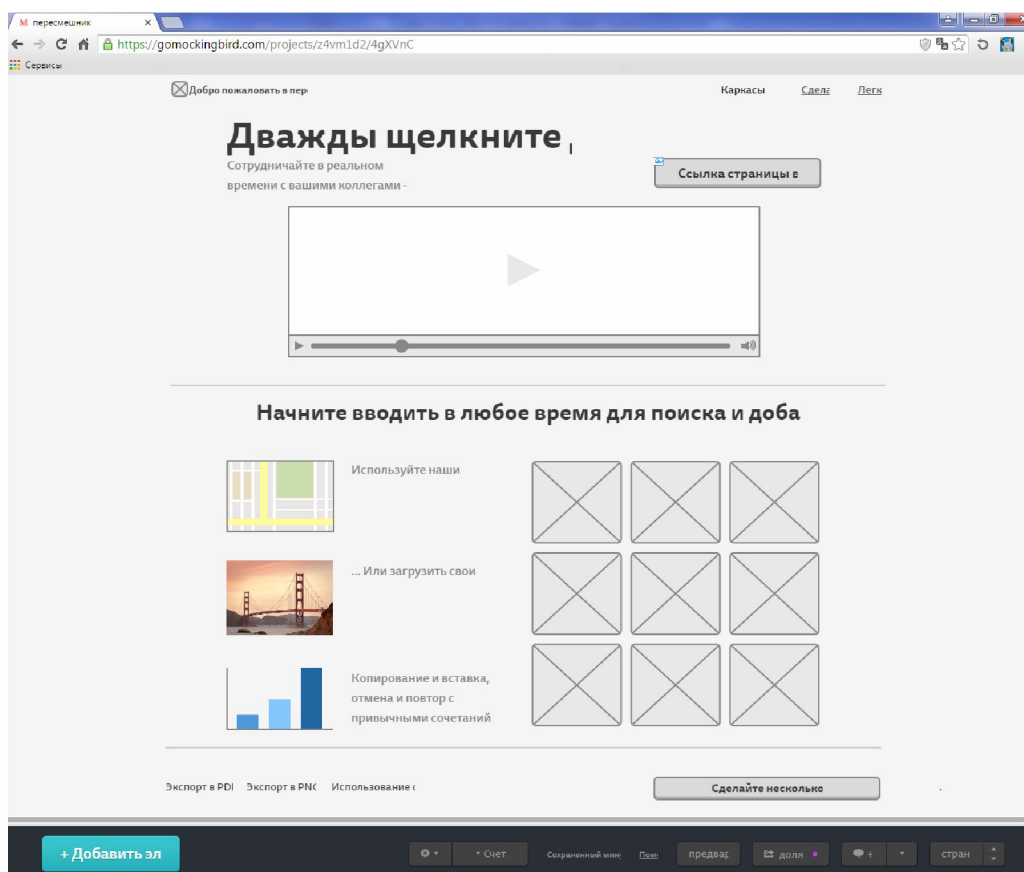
M пересмешник ×

https://gomockingbird.com/projects/z4vm1d2/4gXVnC

Сервисы

Добро пожаловать в пер

Каркасы Сдела Легк

Дважды щелкните

Сотрудничайте в реальном времени с вашими коллегами -

Ссылка страницы в

Начните вводить в любое время для поиска и доба

Используйте наши

... Или загрузить свои

Копирование и вставка, отмена и повтор с привычными сочетаний

Экспорт в PDI Экспорт в PNC Использование

Сделайте несколько

+ Добавить эл

Счет Сохраненный мин Пом предвар доля + стран